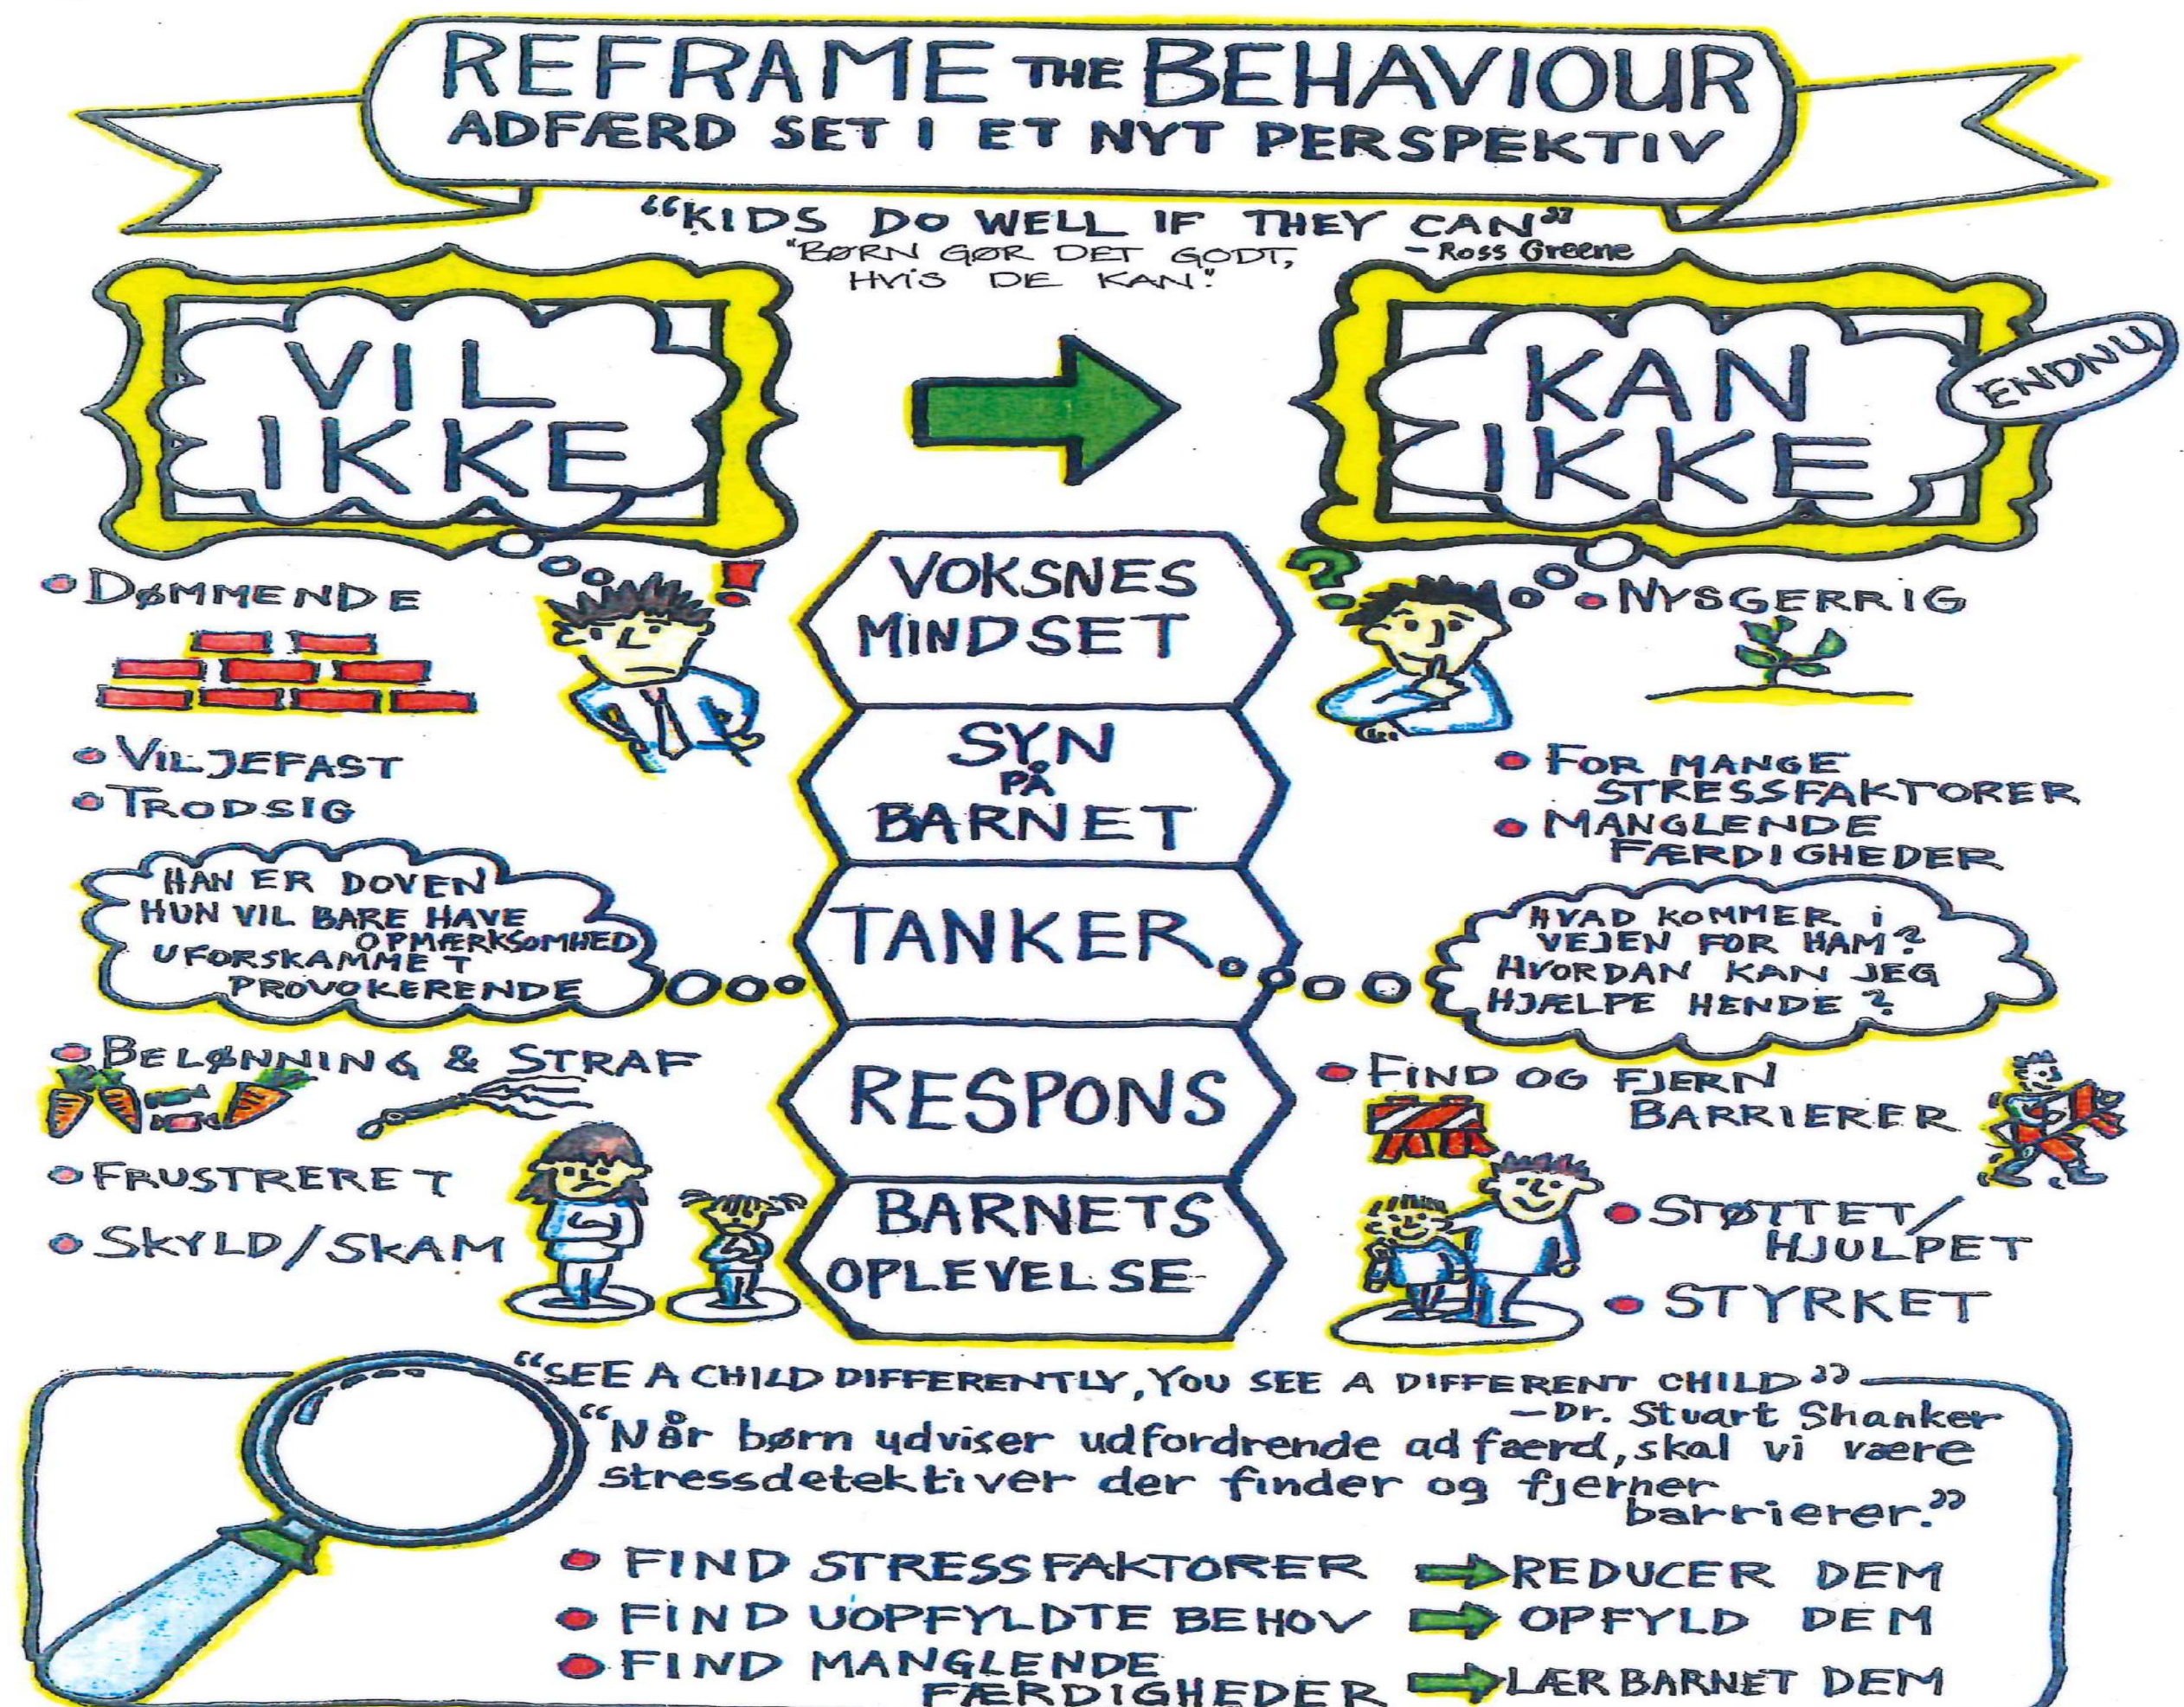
REFRAME THE BEHAVIOUR
ADFÆRD SET I ET NYT PERSPEKTIV

"KIDS DO WELL IF THEY CAN" - Ross Greene
"BØRN GØR DET GODT, HVIS DE KAN."

VIL IKKE

KAN IKKE
ENDNU

VOKSNES MINDSET

SYN PÅ BARNET

TANKER

RESPONS

BARNETS OPLEVELSE

• DØMMENDE

• VILJEFAST
• TRODSIG

HAN ER DOVEN
HUN VIL BARE HAVE OPMÆRKSOMHED
UFORSKAMMET
PROVOKERENDE

• BELØNNING & STRAF

• FRUSTRERET
• SKYLD/SKAM

• NYSGERRIG

• FOR MANGE STRESSFAKTORER
• MANGLENDE FÆRDIGHEDER

HVAD KOMMER I VEJEN FOR HAM?
HVORDAN KAN JEG HJÆLPE HENDE?

• FIND OG FJERN BARRIERER

• STØTTET/HJULPET
• STYRKET

"SEE A CHILD DIFFERENTLY, YOU SEE A DIFFERENT CHILD" — Dr. Stuart Shanker
"Når børn udviser udfordrende adfærd, skal vi være stressdetektiver der finder og fjerner barrierer."

• FIND STRESSFAKTORER → REDUCER DEM
• FIND UOPFYLDTE BEHOV → OPFYLD DEM
• FIND MANGLENDE FÆRDIGHEDER → LÆR BARNET DEM